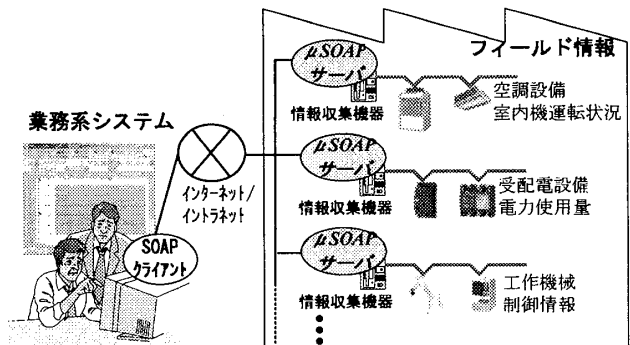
フィールド情報

μSOAP サーバ

情報収集機器

空調設備
室内機運転状況

業務系システム

インターネット/イントラネット

μSOAP サーバ

情報収集機器

受配電設備
電力使用量

SOAP クライアント

μSOAP サーバ

情報収集機器

工作機械
制御情報